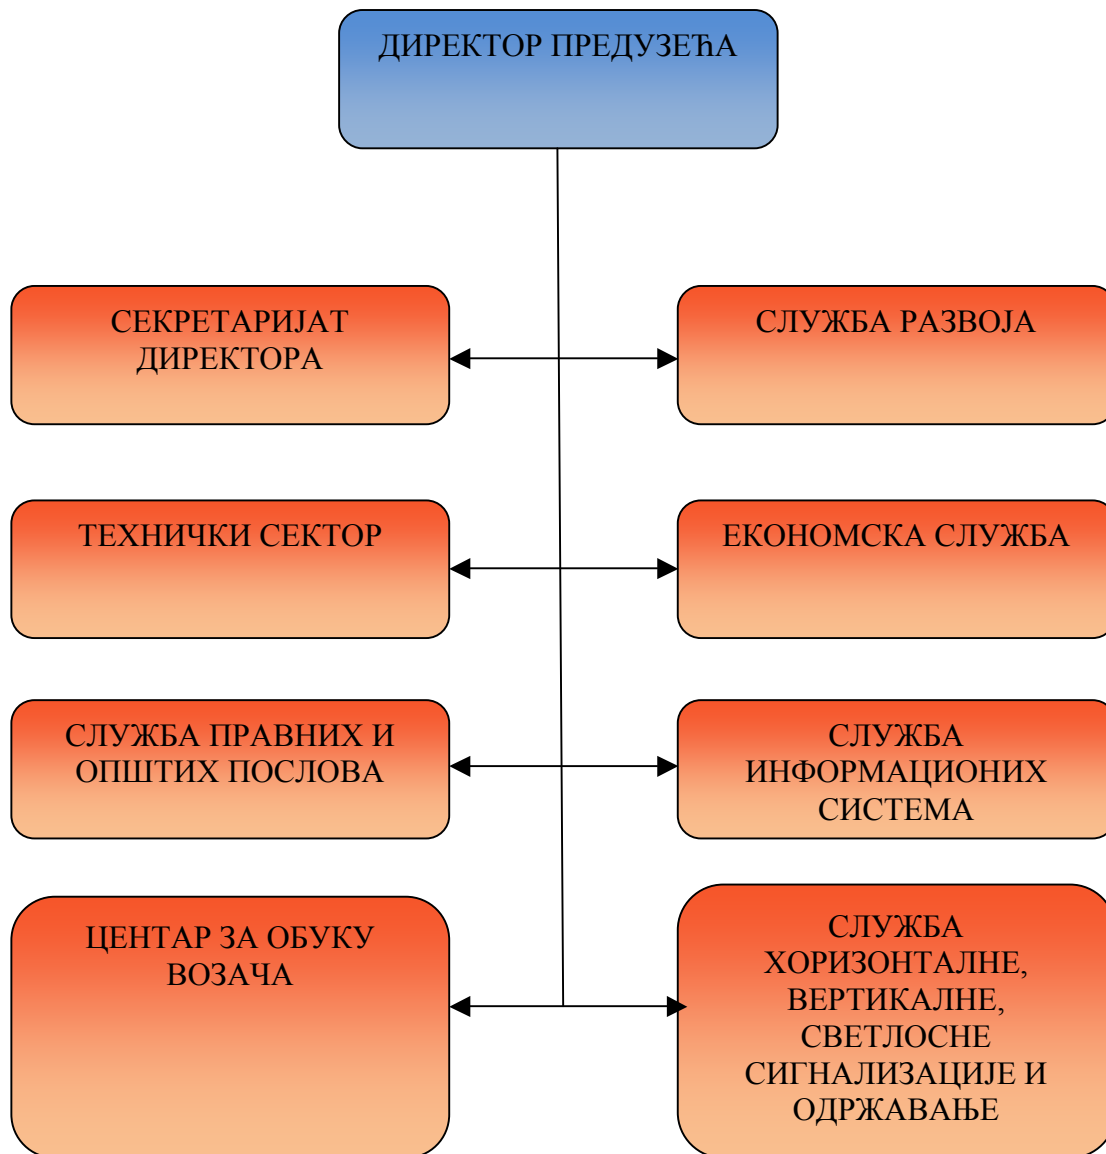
ДИРЕКТОР ПРЕДУЗЕЋА

СЕКРЕТАРИЈАТ ДИРЕКТОРА

СЛУЖБА РАЗВОЈА

ТЕХНИЧКИ СЕКТОР

ЕКОНОМСКА СЛУЖБА

СЛУЖБА ПРАВНИХ И ОПШТИХ ПОСЛОВА

СЛУЖБА ИНФОРМАЦИОНИХ СИСТЕМА

ЦЕНТАР ЗА ОБУКУ ВОЗАЧА

СЛУЖБА ХОРИЗОНТАЛНЕ, ВЕРТИКАЛНЕ, СВЕТЛОСНЕ СИГНАЛИЗАЦИЈЕ И ОДРЖАВАЊЕ